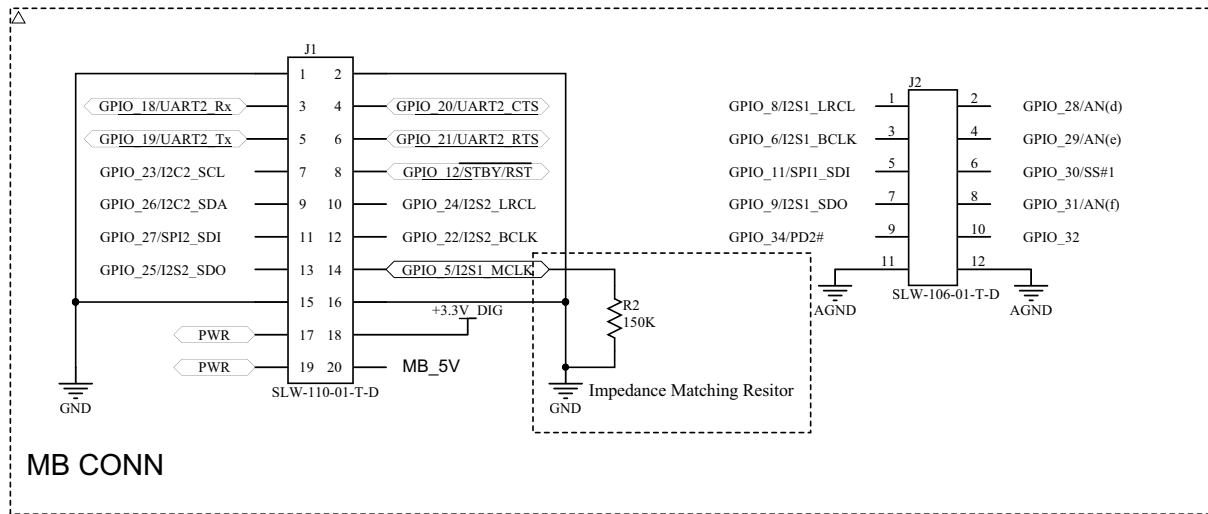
J1

1 2

GPIO_18/UART2_Rx 3 4 GPIO_20/UART2_CTS

GPIO_19/UART2_Tx 5 6 GPIO_21/UART2_RTS

GPIO_23/I2C2_SCL 7 8 GPIO_12/$\overline{STBY}$/RST

GPIO_26/I2C2_SDA 9 10 GPIO_24/I2S2_LRCL

GPIO_27/SPI2_SDI 11 12 GPIO_22/I2S2_BCLK

GPIO_25/I2S2_SDO 13 14 GPIO_5/I2S1_MCLK

15 16

+3.3V_DIG

PWR 17 18

PWR 19 20 MB_5V

SLW-110-01-T-D

GND

R2
150K

GND

Impedance Matching Resitor

J2

GPIO_8/I2S1_LRCL 1 2 GPIO_28/AN(d)

GPIO_6/I2S1_BCLK 3 4 GPIO_29/AN(e)

GPIO_11/SPI1_SDI 5 6 GPIO_30/SS#1

GPIO_9/I2S1_SDO 7 8 GPIO_31/AN(f)

GPIO_34/PD2# 9 10 GPIO_32

11 12

SLW-106-01-T-D

AGND

AGND

MB CONN